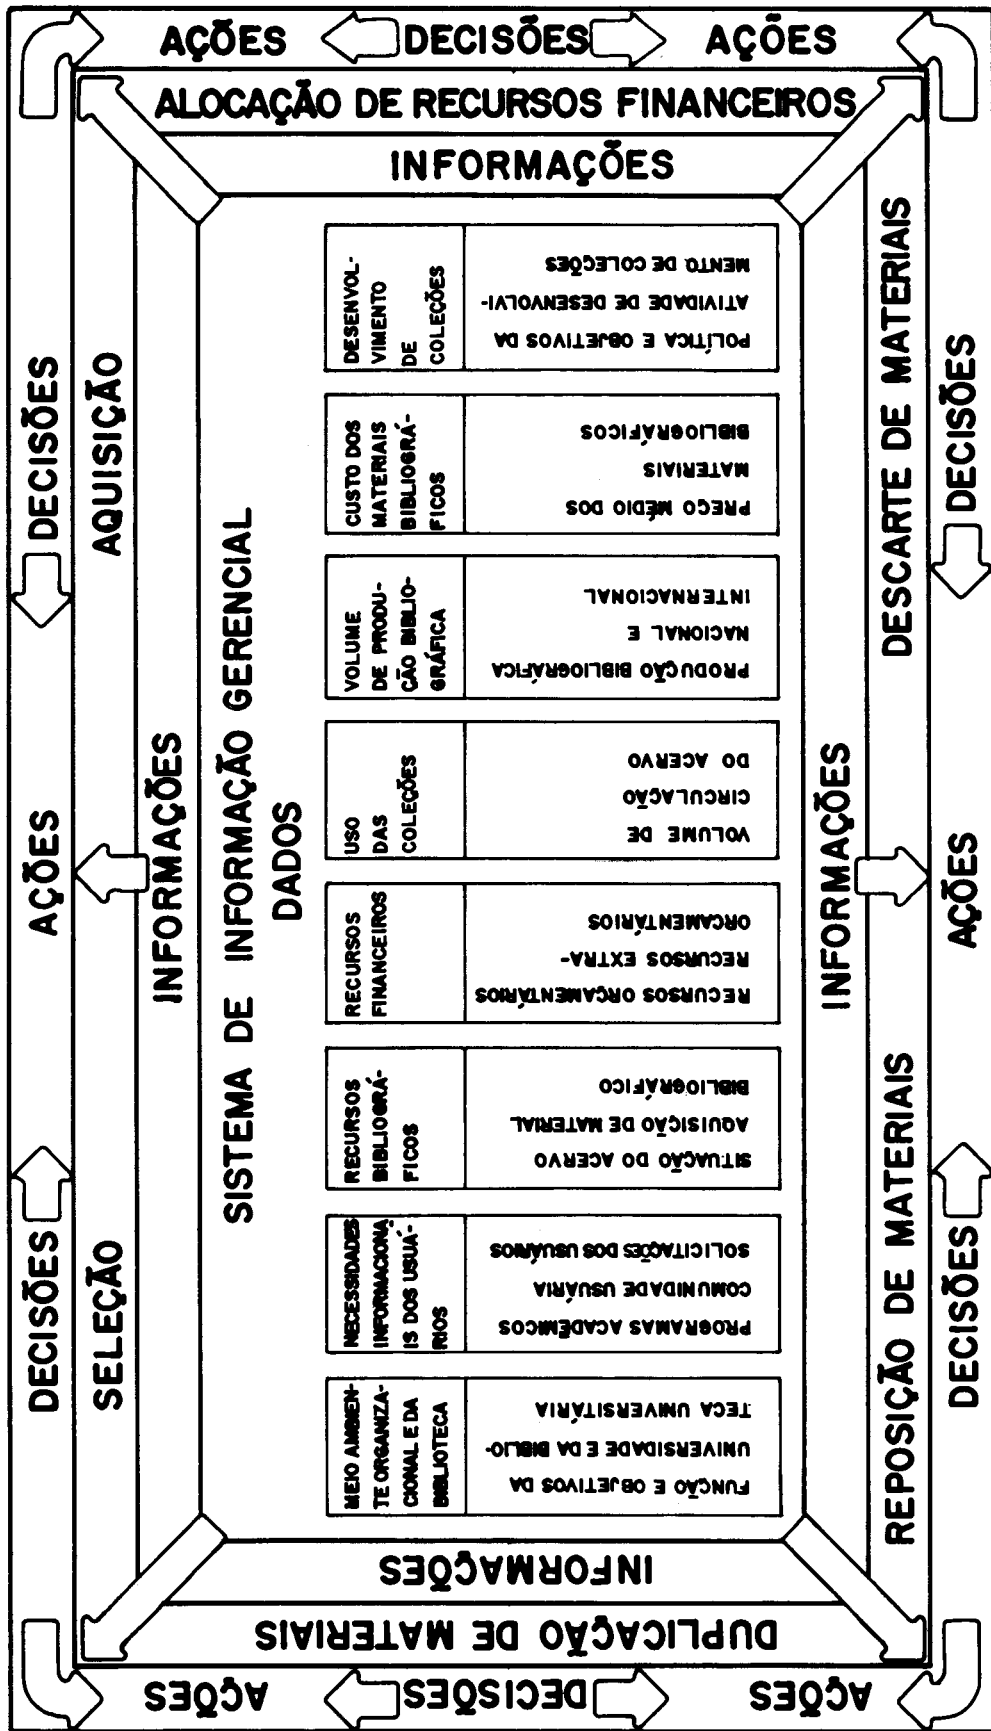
AÇÕES DECISÕES AÇÕES

ALOCAÇÃO DE RECURSOS FINANCEIROS

INFORMAÇÕES

DECISÕES AQUISIÇÃO AÇÕES INFORMAÇÕES DECISÕES SELEÇÃO

SISTEMA DE INFORMAÇÃO GERENCIAL
DADOS

| DESENVOLVIMENTO DE COLEÇÕES | POLÍTICA E OBJETIVOS DA ATIVIDADE DE DESENVOLVIMENTO DE COLEÇÕES |
|---|---|
| CUSTO DOS MATERIAIS BIBLIOGRÁFICOS | PREÇO MÉDIO DOS MATERIAIS BIBLIOGRÁFICOS |
| VOLUME DE PRODUÇÃO BIBLIOGRÁFICA | PRODUÇÃO BIBLIOGRÁFICA NACIONAL E INTERNACIONAL |
| USO DAS COLEÇÕES | VOLUME DE CIRCULAÇÃO DO ACERVO |
| RECURSOS FINANCEIROS | RECURSOS ORÇAMENTÁRIOS RECURSOS EXTRA-ORÇAMENTÁRIOS |
| RECURSOS BIBLIOGRÁFICOS | SITUAÇÃO DO ACERVO AQUISIÇÃO DE MATERIAL BIBLIOGRÁFICO |
| NECESSIDADES INFORMACIONAIS DOS USUÁRIOS | PROGRAMAS ACADÊMICOS COMUNIDADE USUÁRIA SOLICITAÇÕES DOS USUÁRIOS |
| MEIO AMBIENTE ORGANIZACIONAL E DA BIBLIOTECA | FUNÇÃO E OBJETIVOS DA UNIVERSIDADE E DA BIBLIOTECA UNIVERSITÁRIA |

DESCARTE DE MATERIAIS DECISÕES INFORMAÇÕES AÇÕES REPOSIÇÃO DE MATERIAIS DECISÕES

INFORMAÇÕES

DUPLICAÇÃO DE MATERIAIS

AÇÕES DECISÕES AÇÕES